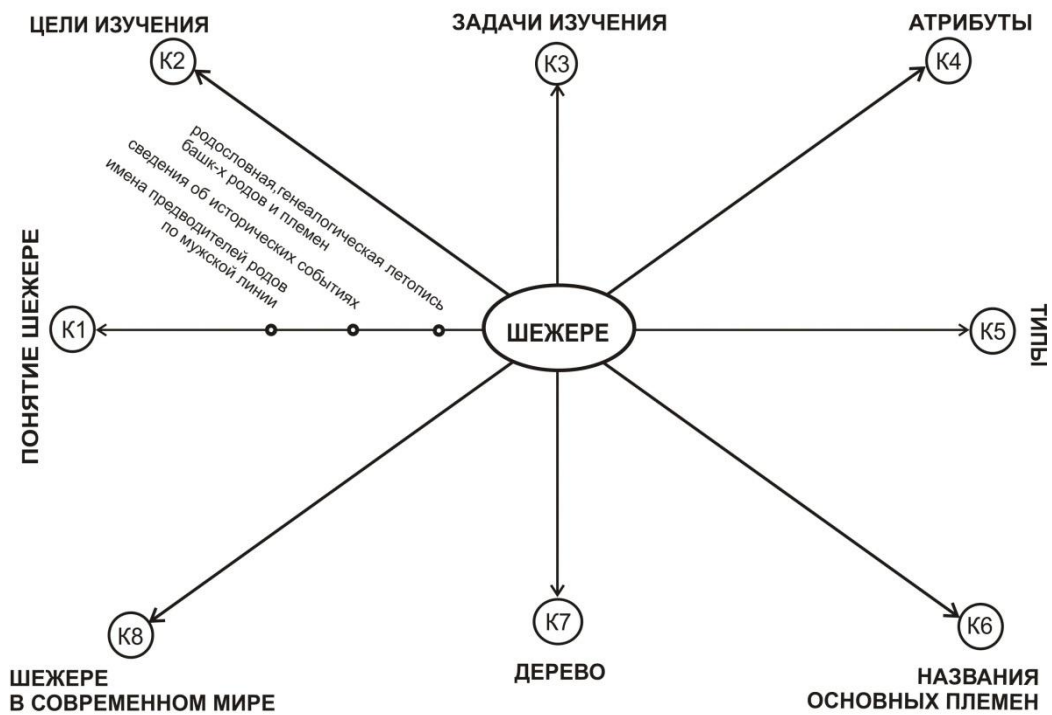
ЦЕЛИ ИЗУЧЕНИЯ
K2

ЗАДАЧИ ИЗУЧЕНИЯ
K3

АТРИБУТЫ
K4

родословная,генеалогическая летопись башк-х родов и племен
сведения об исторических событиях
имена предводителей родов по мужской линии

ПОНЯТИЕ ШЕЖЕРЕ
K1

ШЕЖЕРЕ

K5
ТИПЫ

K8
ШЕЖЕРЕ В СОВРЕМЕННОМ МИРЕ

K7
ДЕРЕВО

K6
НАЗВАНИЯ ОСНОВНЫХ ПЛЕМЕН